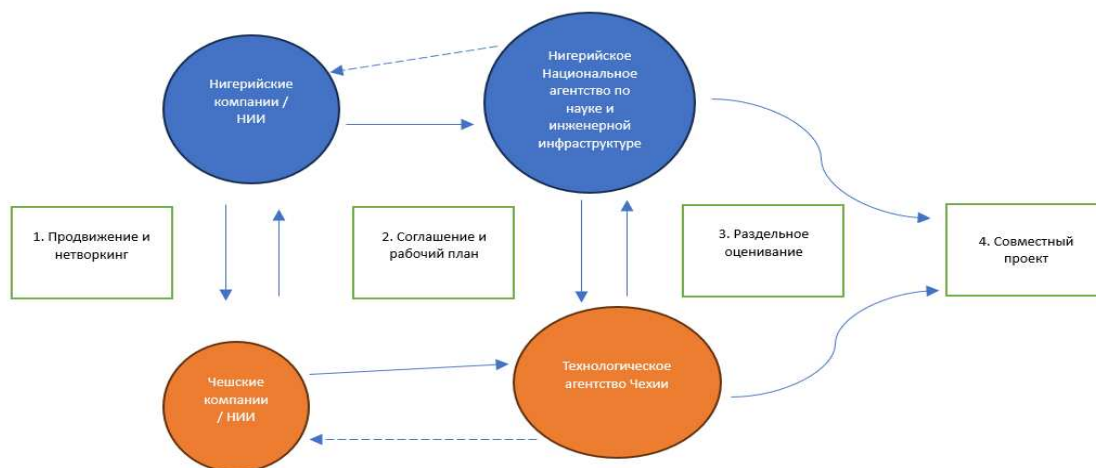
Нигерийские компании / НИИ

Нигерийское Национальное агентство по науке и инженерной инфраструктуре

1. Продвижение и нетворкинг

2. Соглашение и рабочий план

3. Раздельное оценивание

4. Совместный проект

Чешские компании / НИИ

Технологическое агентство Чехии